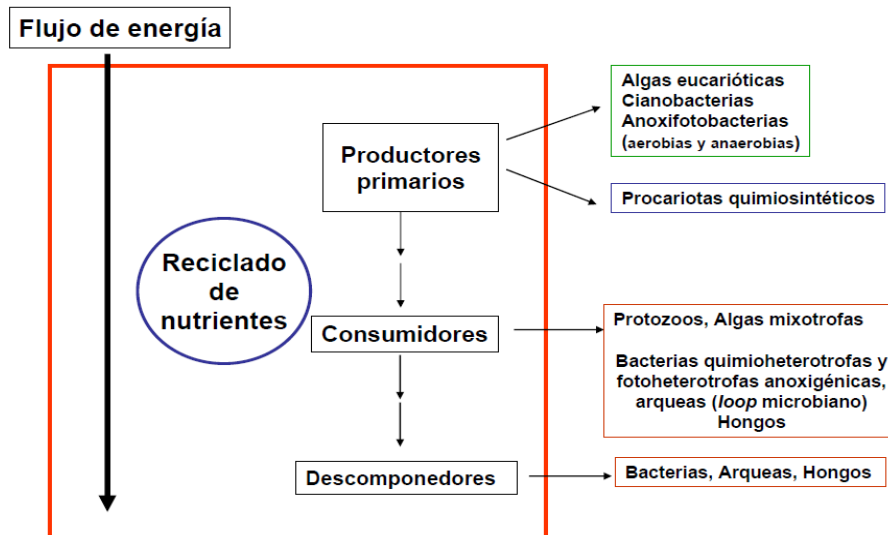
Flujo de energía

Reciclado de nutrientes

Productores primarios

Algas eucarióticas
Cianobacterias
Anoxifotobacterias
(aerobias y anaerobias)

Procariotas quimiosintéticos

Consumidores

Protozoos, Algas mixotrofas

Bacterias quimioheterotrofas y fotoheterotrofas anoxigénicas, arqueas (loop microbiano)
Hongos

Descomponedores

Bacterias, Arqueas, Hongos